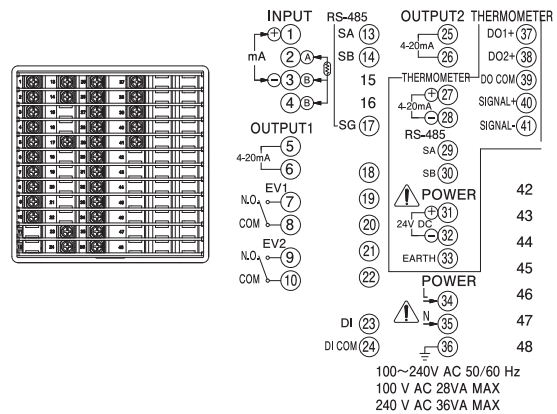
INPUT
mA
+ 1
2 A
− 3 B
4 B

RS-485
SA 13
SB 14
15
16
SG 17

OUTPUT1
4-20mA
5
6
EV1
N.O. 7
COM 8
EV2
N.O. 9
COM 10

18
19
20
21
22
DI 23
DI COM 24

OUTPUT2
4-20mA
25
26
THERMOMETER
4-20mA
+ 27
− 28
RS-485
SA 29
SB 30
POWER
24V DC
+ 31
− 32
EARTH 33
POWER
L 34
N 35
36

THERMOMETER
DO1+ 37
DO2+ 38
DO COM 39
SIGNAL+ 40
SIGNAL- 41
42
43
44
45
46
47
48

100～240V AC 50/60 Hz
100 V AC 28VA MAX
240 V AC 36VA MAX